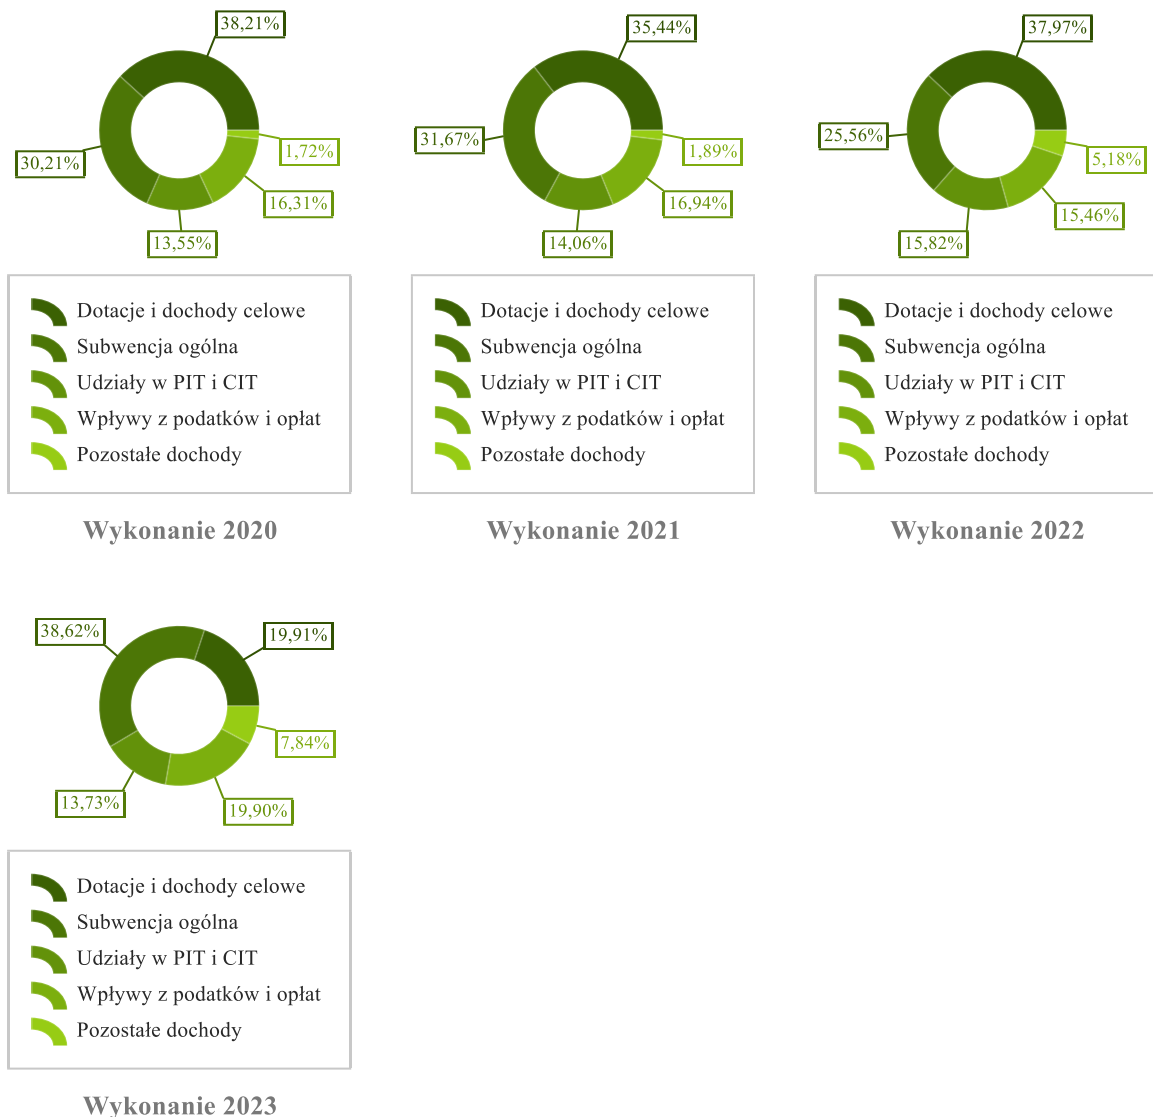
38,21%
30,21%
1,72%
16,31%
13,55%

Dotacje i dochody celowe
Subwencja ogólna
Udziały w PIT i CIT
Wpływy z podatków i opłat
Pozostałe dochody

Wykonanie 2020

35,44%
31,67%
1,89%
16,94%
14,06%

Dotacje i dochody celowe
Subwencja ogólna
Udziały w PIT i CIT
Wpływy z podatków i opłat
Pozostałe dochody

Wykonanie 2021

37,97%
25,56%
5,18%
15,46%
15,82%

Dotacje i dochody celowe
Subwencja ogólna
Udziały w PIT i CIT
Wpływy z podatków i opłat
Pozostałe dochody

Wykonanie 2022

38,62%
19,91%
7,84%
13,73%
19,90%

Dotacje i dochody celowe
Subwencja ogólna
Udziały w PIT i CIT
Wpływy z podatków i opłat
Pozostałe dochody

Wykonanie 2023